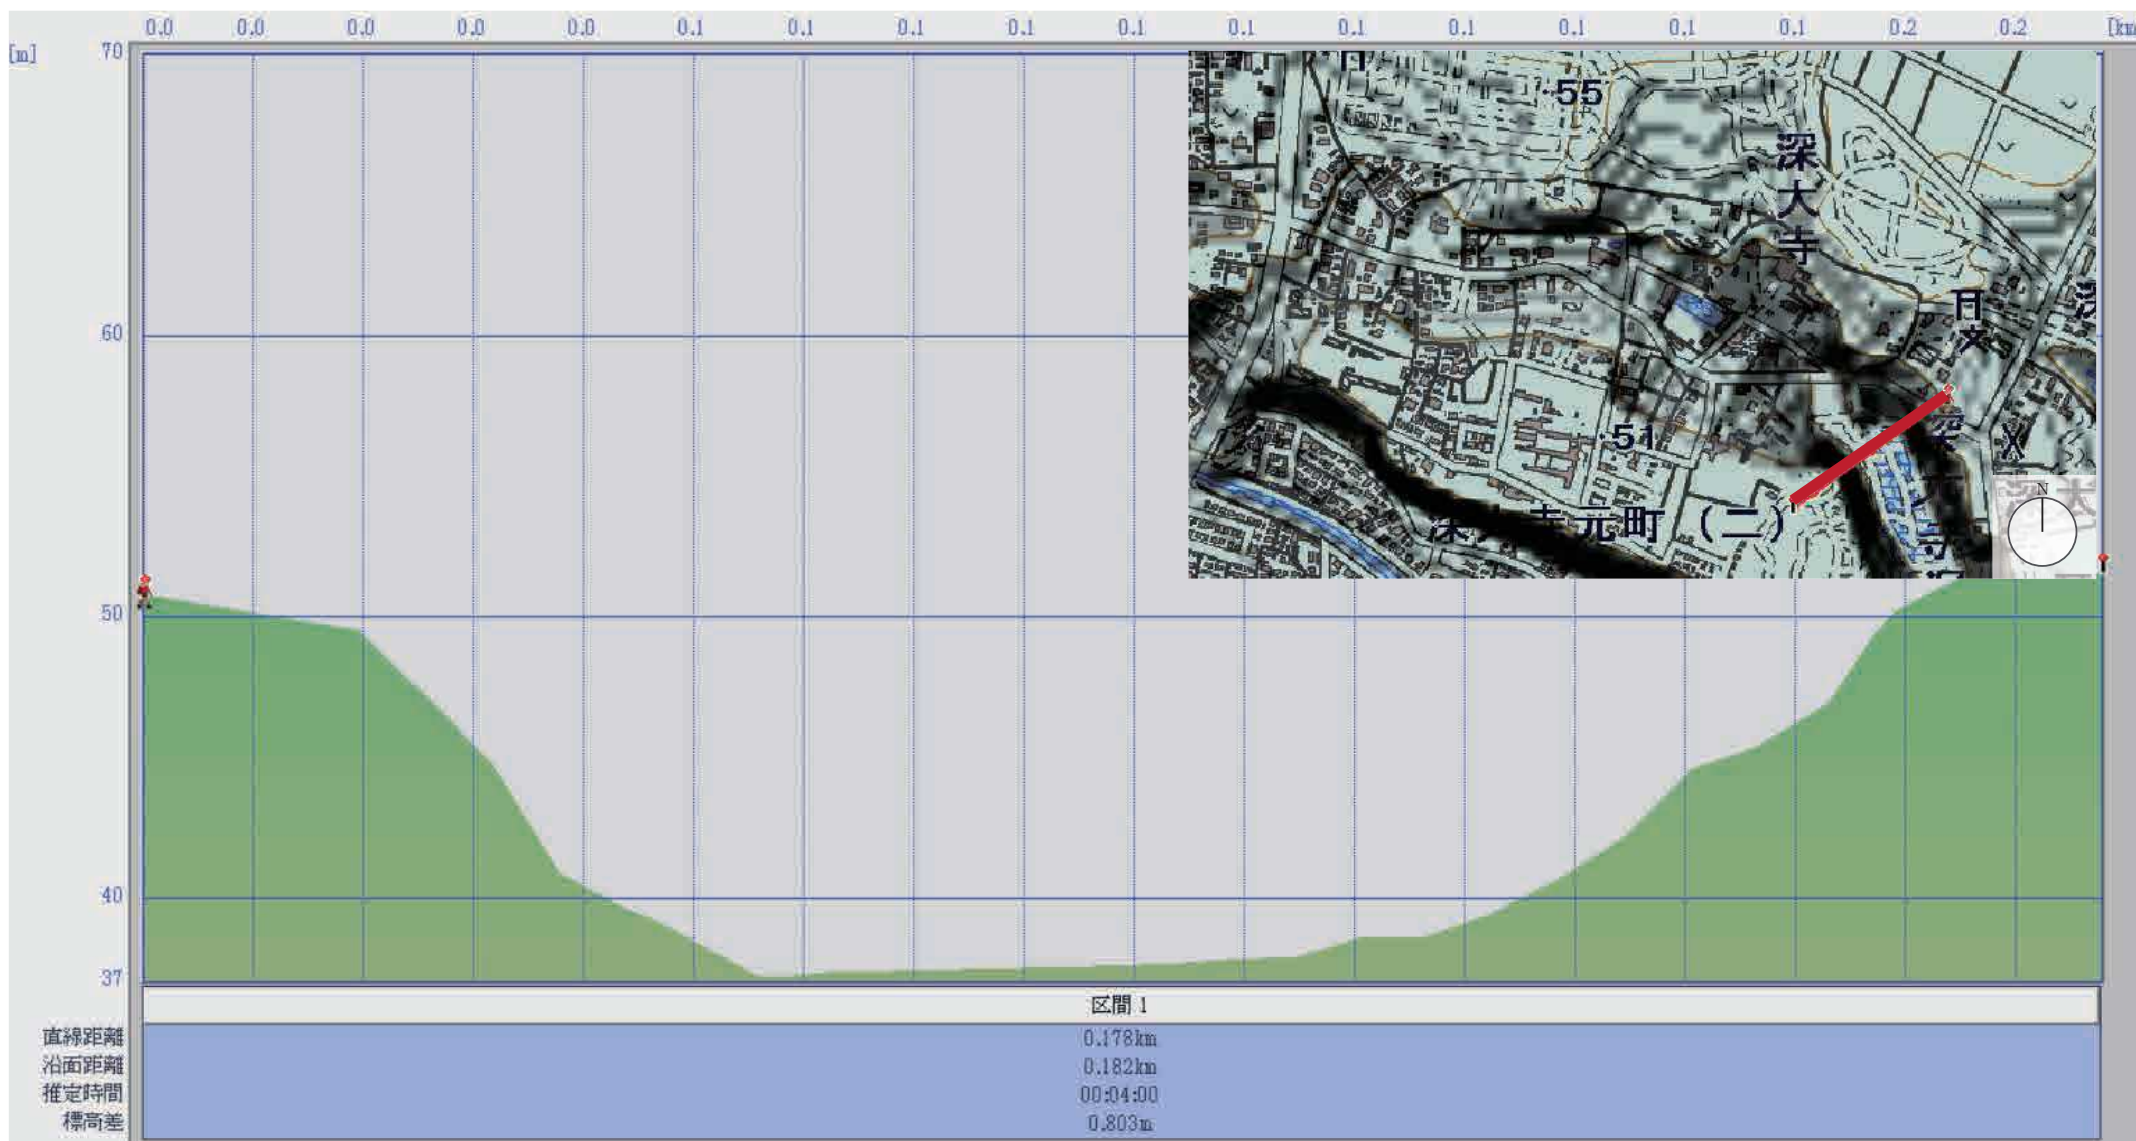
0.0 0.0 0.0 0.0 0.0 0.1 0.1 0.1 0.1 0.1 0.1 0.1 0.1 0.1 0.1 0.1 0.2 0.2 [km

[m] 70

60

50

40

37

55
深大寺
51
深大寺元町（二）
N

区間 1

| | 区間 1 |
|---|---|
| 直線距離 | 0.178km |
| 沿面距離 | 0.182km |
| 推定時間 | 00:04:00 |
| 標高差 | 0.803m |